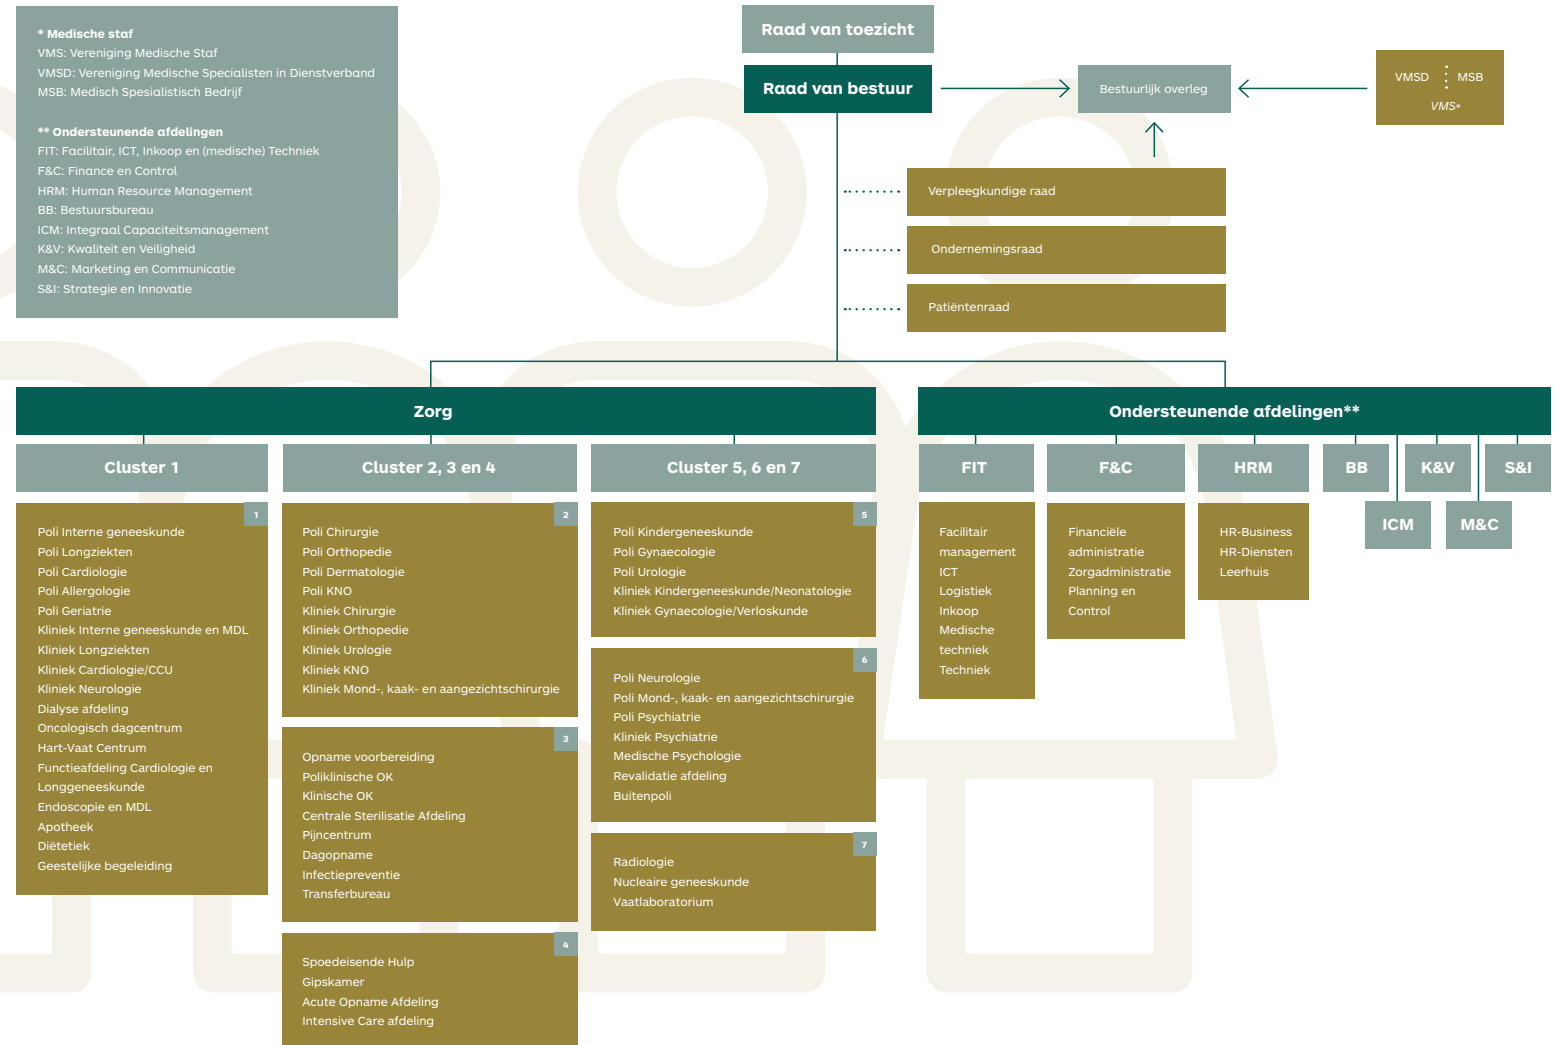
* Medische staf
VMS: Vereniging Medische Staf
VMSD: Vereniging Medische Specialisten in Dienstverband
MSB: Medisch Spesialistisch Bedrijf

** Ondersteunende afdelingen
FIT: Facilitair, ICT, Inkoop en (medische) Techniek
F&C: Finance en Control
HRM: Human Resource Management
BB: Bestuursbureau
ICM: Integraal Capaciteitsmanagement
K&V: Kwaliteit en Veiligheid
M&C: Marketing en Communicatie
S&I: Strategie en Innovatie

Raad van toezicht

Raad van bestuur

Bestuurlijk overleg

VMSD MSB
VMS*

Verpleegkundige raad

Ondernemingsraad

Patiëntenraad

Zorg

Ondersteunende afdelingen**

Cluster 1

Cluster 2, 3 en 4

Cluster 5, 6 en 7

FIT

F&C

HRM

BB

K&V

S&I

ICM

M&C

1
Poli Interne geneeskunde
Poli Longziekten
Poli Cardiologie
Poli Allergologie
Poli Geriatrie
Kliniek Interne geneeskunde en MDL
Kliniek Longziekten
Kliniek Cardiologie/CCU
Kliniek Neurologie
Dialyse afdeling
Oncologisch dagcentrum
Hart-Vaat Centrum
Functieafdeling Cardiologie en Longgeneeskunde
Endoscopie en MDL
Apotheek
Diëtetiek
Geestelijke begeleiding

2
Poli Chirurgie
Poli Orthopedie
Poli Dermatologie
Poli KNO
Kliniek Chirurgie
Kliniek Orthopedie
Kliniek Urologie
Kliniek KNO
Kliniek Mond-, kaak- en aangezichtschirurgie

3
Opname voorbereiding
Poliklinische OK
Klinische OK
Centrale Sterilisatie Afdeling
Pijncentrum
Dagopname
Infectiepreventie
Transferbureau

4
Spoedeisende Hulp
Gipskamer
Acute Opname Afdeling
Intensive Care afdeling

5
Poli Kindergeneeskunde
Poli Gynaecologie
Poli Urologie
Kliniek Kindergeneeskunde/Neonatologie
Kliniek Gynaecologie/Verloskunde

6
Poli Neurologie
Poli Mond-, kaak- en aangezichtschirurgie
Poli Psychiatrie
Kliniek Psychiatrie
Medische Psychologie
Revalidatie afdeling
Buitenpoli

7
Radiologie
Nucleaire geneeskunde
Vaatlaboratorium

Facilitair management
ICT
Logistiek
Inkoop
Medische techniek
Techniek

Financiële administratie
Zorgadministratie
Planning en Control

HR-Business
HR-Diensten
Leerhuis